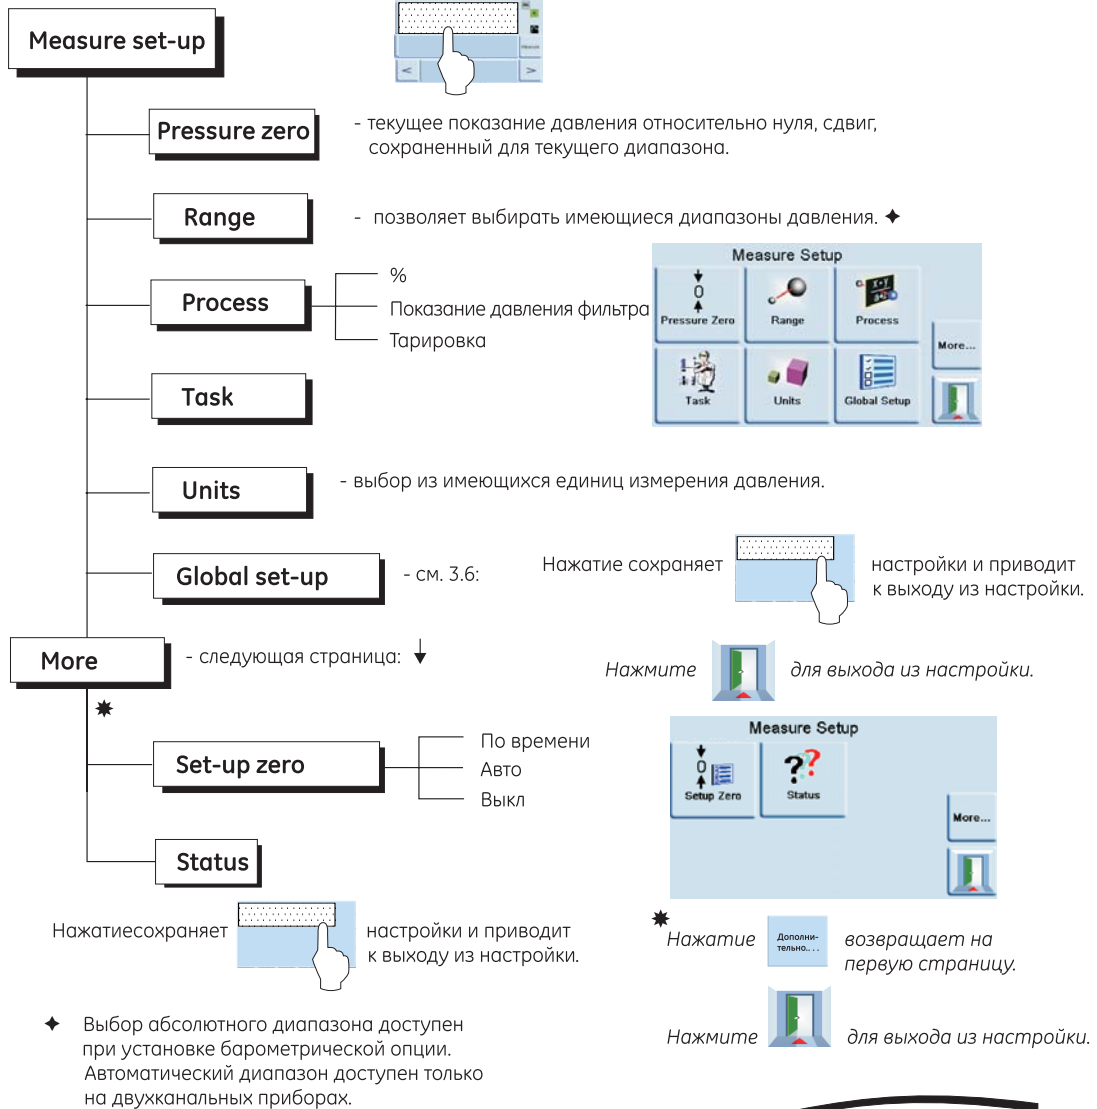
Measure set-up

Measure

Pressure zero - текущее показание давления относительно нуля, сдвиг, сохраненный для текущего диапазона.

Range - позволяет выбирать имеющиеся диапазоны давления. ✦

Process
%
Показание давления фильтра
Тарировка

Measure Setup
Pressure Zero
Range
Process
More...
Task
Units
Global Setup

Task

Units - выбор из имеющихся единиц измерения давления.

Global set-up - см. 3.6:

Нажатие сохраняет настройки и приводит к выходу из настройки.

More - следующая страница: ↓

Нажмите для выхода из настройки.

✸

Set-up zero
По времени
Авто
Выкл

Measure Setup
Setup Zero
Status
More...

Status

Нажатиесохраняет настройки и приводит к выходу из настройки.

✸ Нажатие Дополни-тельно... возвращает на первую страницу.

✦ Выбор абсолютного диапазона доступен при установке барометрической опции. Автоматический диапазон доступен только на двухканальных приборах.

Нажмите для выхода из настройки.